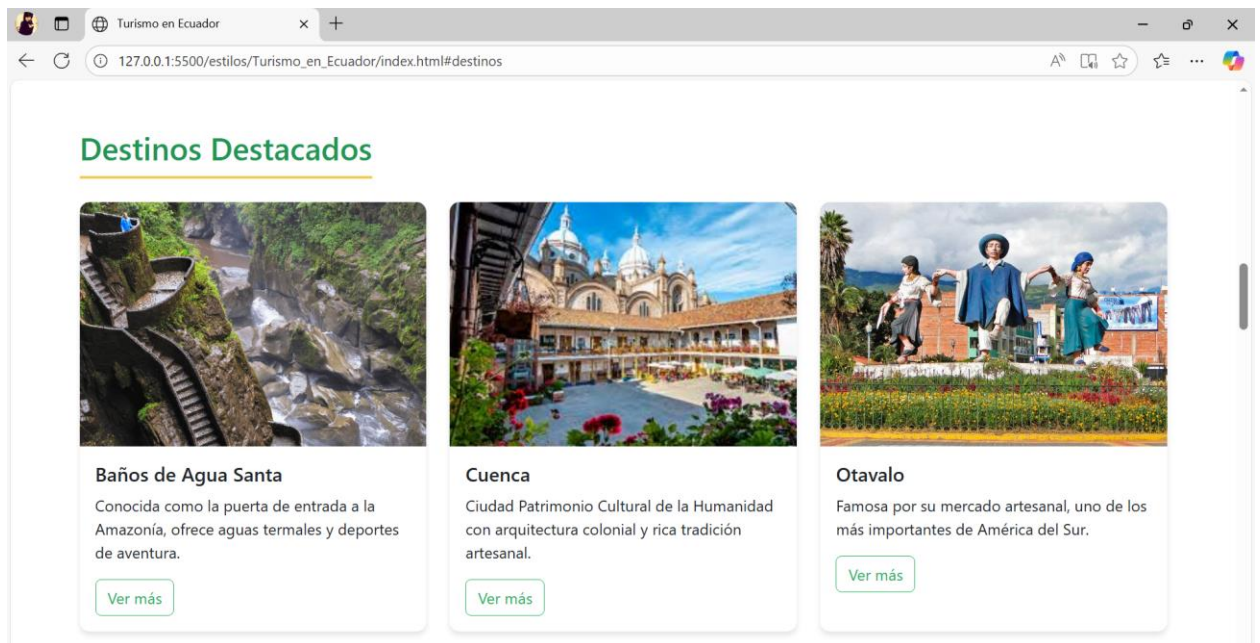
Turismo en Ecuador

127.0.0.1:5500/estilos/Turismo_en_Ecuador/index.html#destinos

Destinos Destacados

Baños de Agua Santa

Conocida como la puerta de entrada a la Amazonía, ofrece aguas termales y deportes de aventura.

Ver más

Cuenca

Ciudad Patrimonio Cultural de la Humanidad con arquitectura colonial y rica tradición artesanal.

Ver más

Otavalo

Famosa por su mercado artesanal, uno de los más importantes de América del Sur.

Ver más